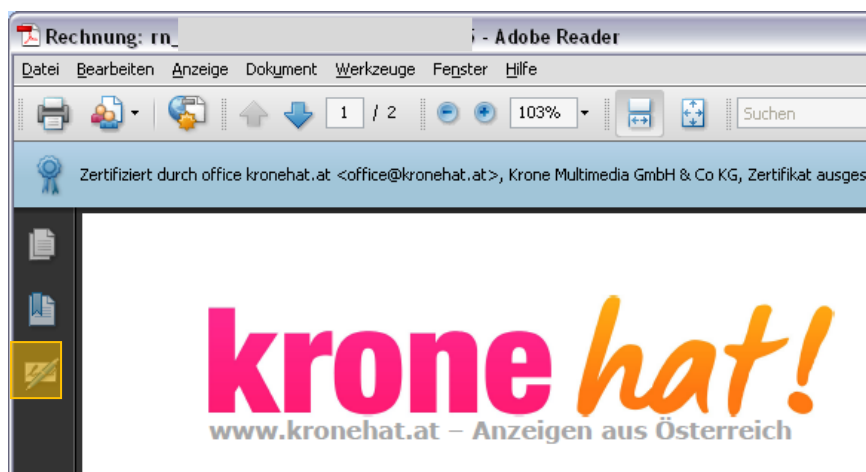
Rechnung: rn_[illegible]5 - Adobe Reader

Datei Bearbeiten Anzeige Dokument Werkzeuge Fenster Hilfe

1 / 2 103% Suchen

Zertifiziert durch office kronehat.at <office@kronehat.at>, Krone Multimedia GmbH & Co KG, Zertifikat ausges

krone hat!

www.kronehat.at – Anzeigen aus Österreich